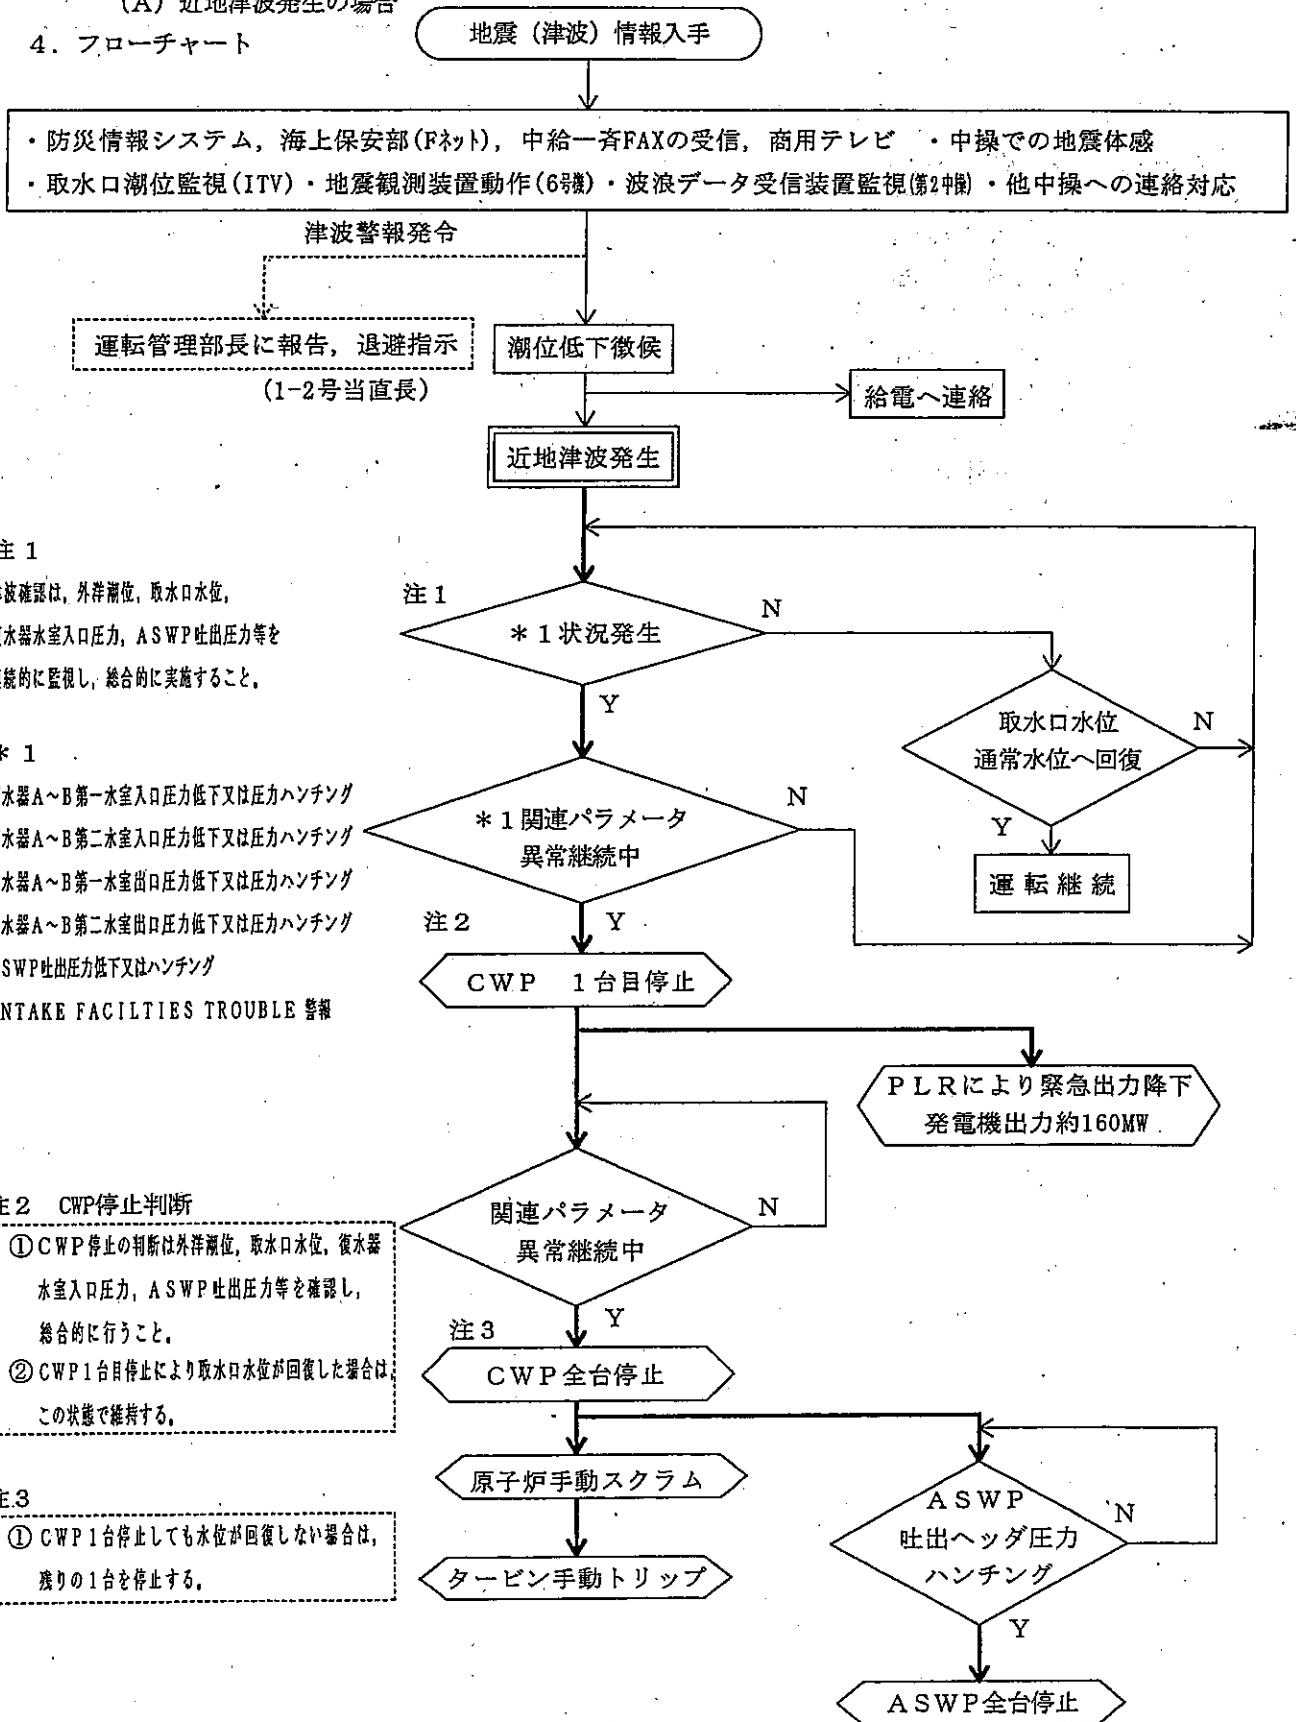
(A) 近地津波発生の場合

4. フローチャート

地震（津波）情報入手

・防災情報システム，海上保安部(Fﾈｯﾄ)，中給一斉FAXの受信，商用テレビ　・中操での地震体感
・取水口潮位監視(ITV)・地震観測装置動作(6号機)・波浪データ受信装置監視(第2中操)・他中操への連絡対応

津波警報発令

運転管理部長に報告，退避指示
(1-2号当直長)

潮位低下徴候

給電へ連絡

近地津波発生

注1
津波確認は，外洋潮位，取水口水位，復水器水室入口圧力，ASWP吐出圧力等を継続的に監視し，総合的に実施すること。

*1
復水器A～B第一水室入口圧力低下又は圧力ハンチング
復水器A～B第二水室入口圧力低下又は圧力ハンチング
復水器A～B第一水室出口圧力低下又は圧力ハンチング
復水器A～B第二水室出口圧力低下又は圧力ハンチング
ASWP吐出圧力低下又はハンチング
INTAKE FACILTIES TROUBLE 警報

注1
*1状況発生
N
Y

取水口水位
通常水位へ回復
N
Y
運 転 継 続

*1関連パラメータ
異常継続中
N
注2
Y

CWP　1台目停止

PLRにより緊急出力降下
発電機出力約160MW

注2　CWP停止判断
①CWP停止の判断は外洋潮位，取水口水位，復水器水室入口圧力，ASWP吐出圧力等を確認し，総合的に行うこと。
②CWP1台目停止により取水口水位が回復した場合は，この状態で維持する。

関連パラメータ
異常継続中
N
Y
注3

CWP全台停止

注3
①CWP1台停止しても水位が回復しない場合は，残りの1台を停止する。

原子炉手動スクラム

タービン手動トリップ

ASWP
吐出ヘッダ圧力
ハンチング
N
Y

ASWP全台停止